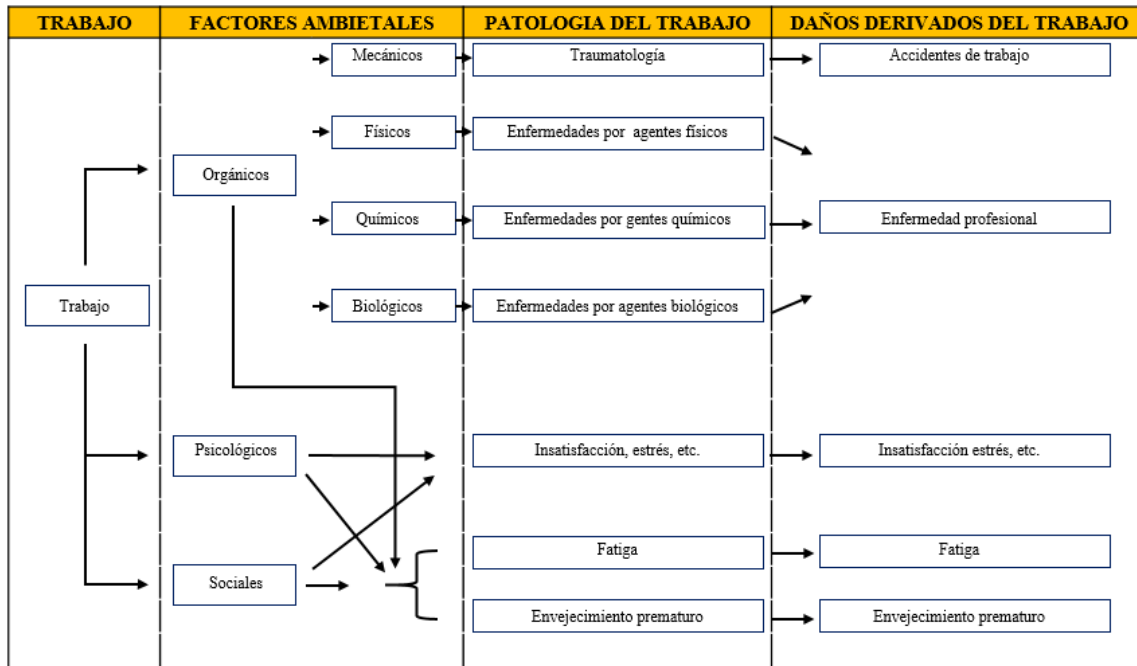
| TRABAJO | FACTORES AMBIETALES | PATOLOGIA DEL TRABAJO | DAÑOS DERIVADOS DEL TRABAJO |
|---|---|---|---|

Trabajo

Orgánicos

Mecánicos

Físicos

Químicos

Biológicos

Psicológicos

Sociales

Traumatología

Enfermedades por agentes físicos

Enfermedades por gentes químicos

Enfermedades por agentes biológicos

Insatisfacción, estrés, etc.

Fatiga

Envejecimiento prematuro

Accidentes de trabajo

Enfermedad profesional

Insatisfacción estrés, etc.

Fatiga

Envejecimiento prematuro